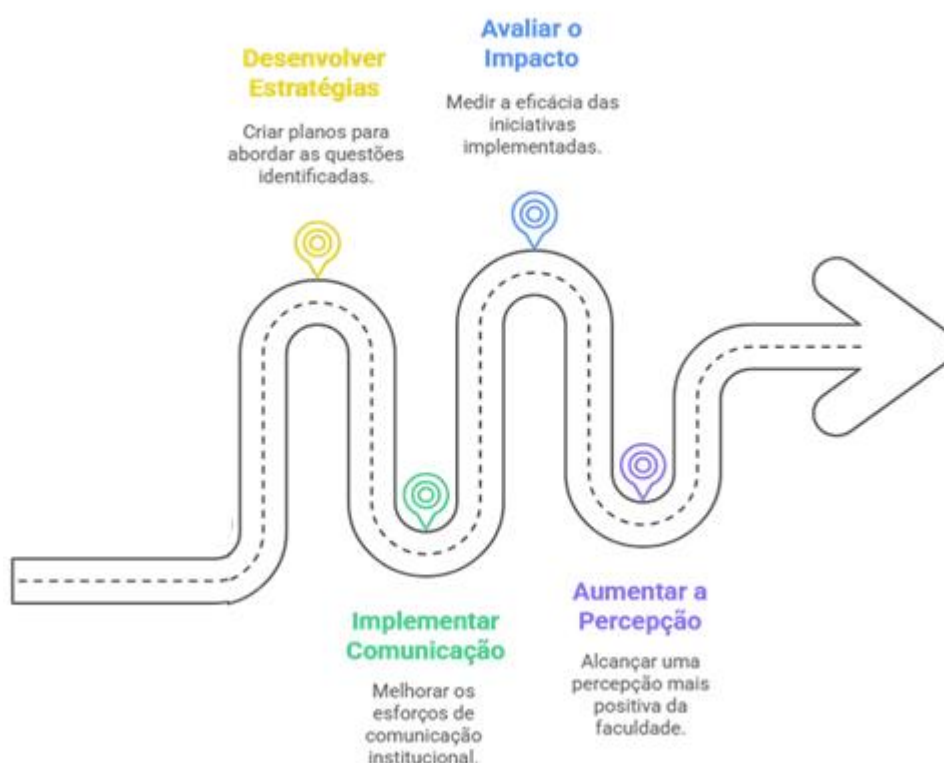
Desenvolver Estratégias

Criar planos para abordar as questões identificadas.

Avaliar o Impacto

Medir a eficácia das iniciativas implementadas.

Implementar Comunicação

Melhorar os esforços de comunicação institucional.

Aumentar a Percepção

Alcançar uma percepção mais positiva da faculdade.